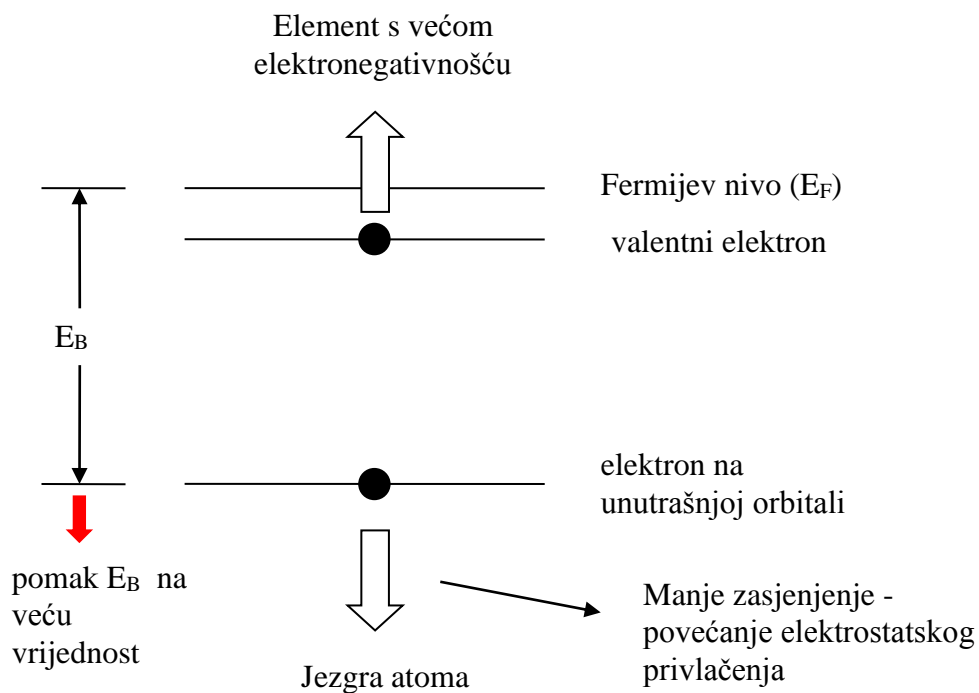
Element s većom elektronegativnošću

Fermijev nivo ($E_F$)

valentni elektron

$E_B$

elektron na unutrašnjoj orbitali

pomak $E_B$ na veću vrijednost

Manje zasjenjenje - povećanje elektrostatskog privlačenja

Jezgra atoma